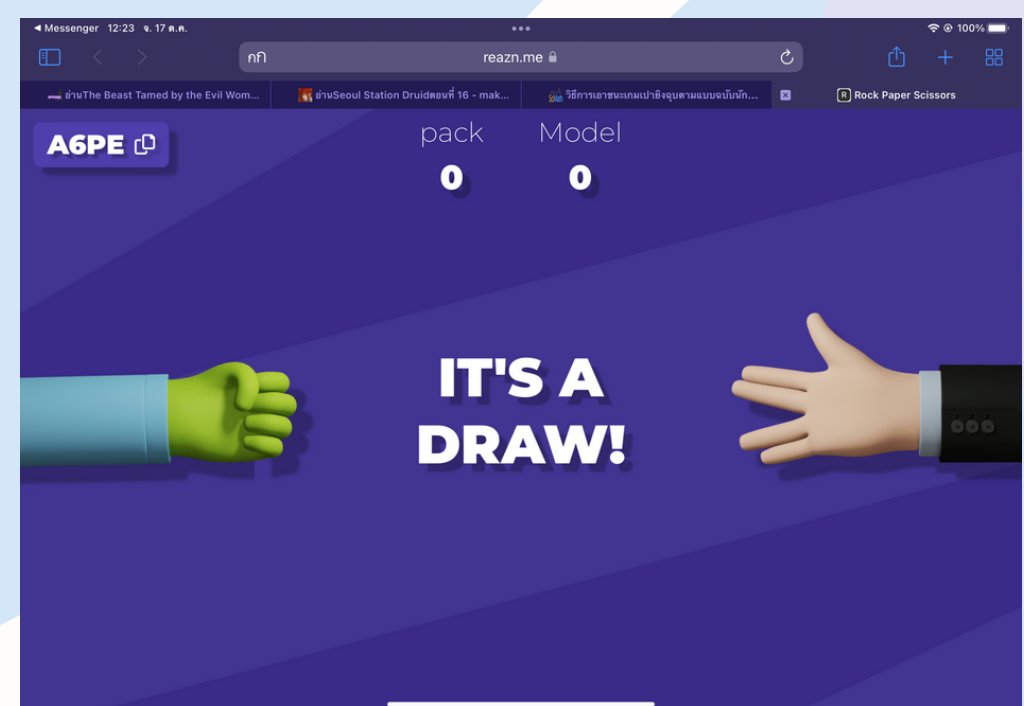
◀ Messenger 12:23 จ. 17 ต.ค.
100%

กก reazn.me

อ่านThe Beast Tamed by the Evil Wom...
อ่านSeoul Station Druidตอนที่ 16 - mak...
วิธีการเอาชนะเกมเป่ายิงฉุบตามแบบฉบับนัก...
Rock Paper Scissors

A6PE

pack
0

Model
0

IT'S A DRAW!